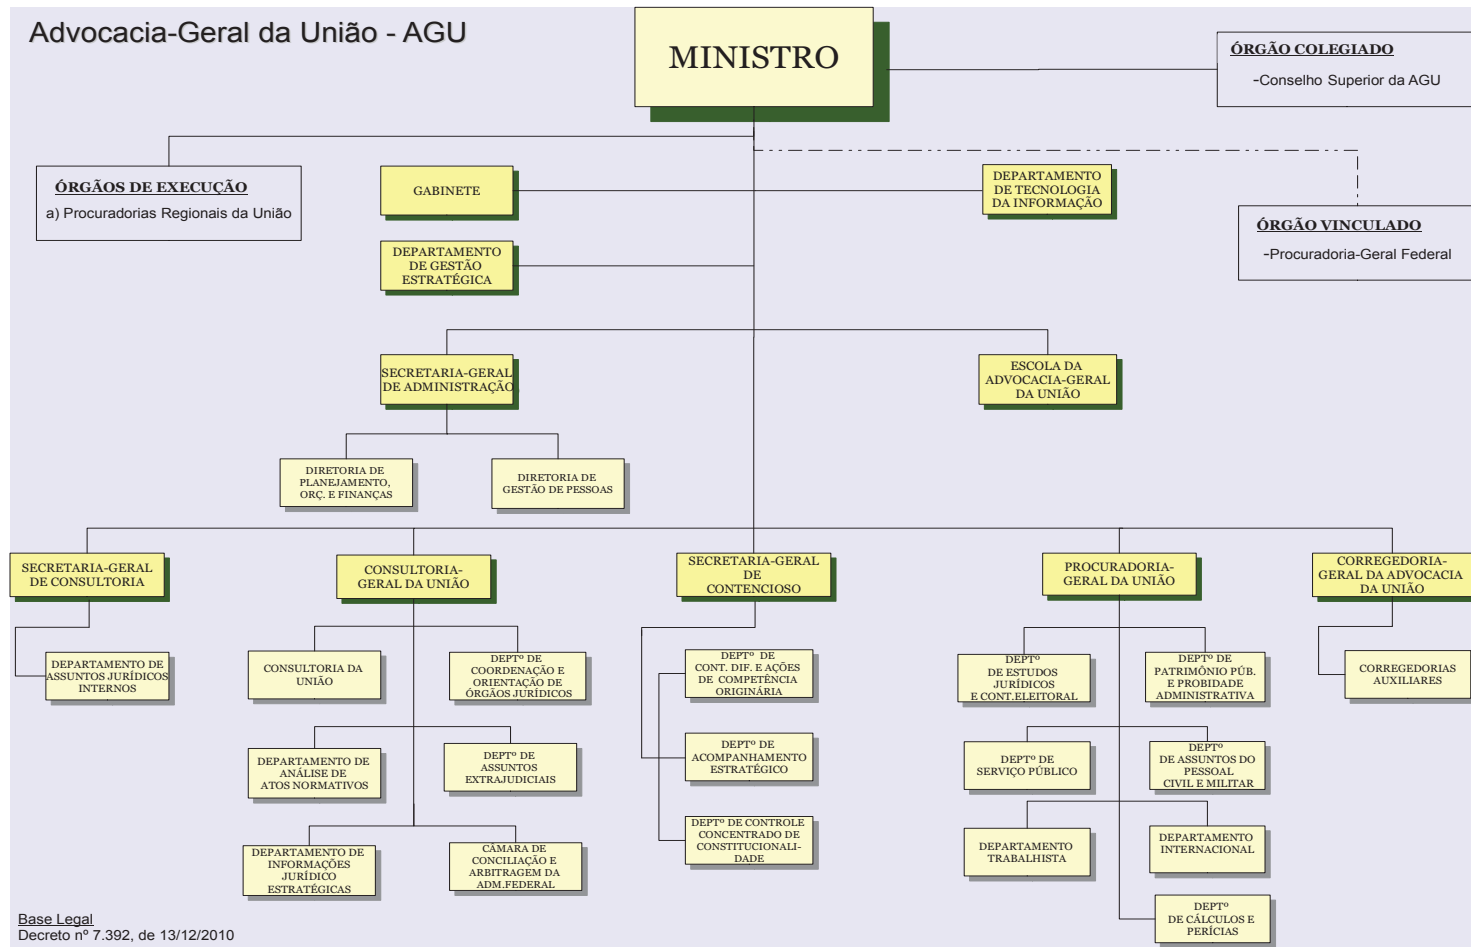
Advocacia-Geral da União - AGU

MINISTRO

ÓRGÃO COLEGIADO
-Conselho Superior da AGU

ÓRGÃOS DE EXECUÇÃO
a) Procuradorias Regionais da União

GABINETE

DEPARTAMENTO DE TECNOLOGIA DA INFORMAÇÃO

ÓRGÃO VINCULADO
-Procuradoria-Geral Federal

DEPARTAMENTO DE GESTÃO ESTRATÉGICA

SECRETARIA-GERAL DE ADMINISTRAÇÃO

ESCOLA DA ADVOCACIA-GERAL DA UNIÃO

DIRETORIA DE PLANEJAMENTO, ORÇ. E FINANÇAS

DIRETORIA DE GESTÃO DE PESSOAS

SECRETARIA-GERAL DE CONSULTORIA

CONSULTORIA-GERAL DA UNIÃO

SECRETARIA-GERAL DE CONTENCIOSO

PROCURADORIA-GERAL DA UNIÃO

CORREGEDORIA-GERAL DA ADVOCACIA DA UNIÃO

DEPARTAMENTO DE ASSUNTOS JURÍDICOS INTERNOS

CONSULTORIA DA UNIÃO

DEPTº DE COORDENAÇÃO E ORIENTAÇÃO DE ÓRGÃOS JURÍDICOS

DEPTº DE CONT. DIF. E AÇÕES DE COMPETÊNCIA ORIGINÁRIA

DEPTº DE ESTUDOS JURÍDICOS E CONT.ELEITORAL

DEPTº DE PATRIMÔNIO PÚB. E PROBIDADE ADMINISTRATIVA

CORREGEDORIAS AUXILIARES

DEPARTAMENTO DE ANÁLISE DE ATOS NORMATIVOS

DEPTº DE ASSUNTOS EXTRAJUDICIAIS

DEPTº DE ACOMPANHAMENTO ESTRATÉGICO

DEPTº DE SERVIÇO PÚBLICO

DEPTº DE ASSUNTOS DO PESSOAL CIVIL E MILITAR

DEPARTAMENTO DE INFORMAÇÕES JURÍDICO ESTRATÉGICAS

CÂMARA DE CONCILIAÇÃO E ARBITRAGEM DA ADM.FEDERAL

DEPTº DE CONTROLE CONCENTRADO DE CONSTITUCIONALIDADE

DEPARTAMENTO TRABALHISTA

DEPARTAMENTO INTERNACIONAL

DEPTº DE CÁLCULOS E PERÍCIAS

Base Legal
Decreto nº 7.392, de 13/12/2010